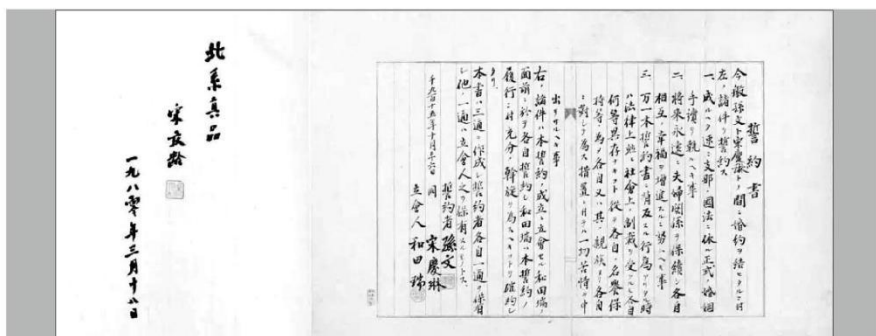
北京真品

宋慶齡

一九八零年三月十八日

誓約書

今般孫文ト宋慶琳トノ間ニ婚約ヲ締結シタルニ付左ノ諸件ヲ誓約ス

一、成ルヘク速ニ支那国法ニ依リ正式婚姻ノ手續ヲ執ルヘキ事

二、将来永遠ニ夫婦関係ヲ保續シ各自相互ニ幸福ノ増進ヲ図ルヘキ事

三、万一本誓約ニ違反スル行為アリタル時ハ法律上並社會上ノ制裁ヲ受ケ各自何等異議ナキハ勿論殊ニ家族名誉保持ノ為メ各自ハ其ノ親族ニ依リ各自一切ノ責任ヲ負フヘキ事

右ノ諸件ハ本誓約ノ成立ニ立會ヒシ和田瑞ニ面嘱シ於ケル各自ノ誓約ニ依リ和田瑞ハ本誓約ノ履行ニ付充分ノ斡旋ヲ為スヘキ様雙方ヨリ依頼シタリ

本書ハ三通ヲ作成シ誓約者各自一通ヲ保存シ他ノ一通ハ立會人ノ手許ニ保存ス

千九百拾五年拾月貳拾六日

誓約者 孫文
同 宋慶琳
立會人 和田瑞